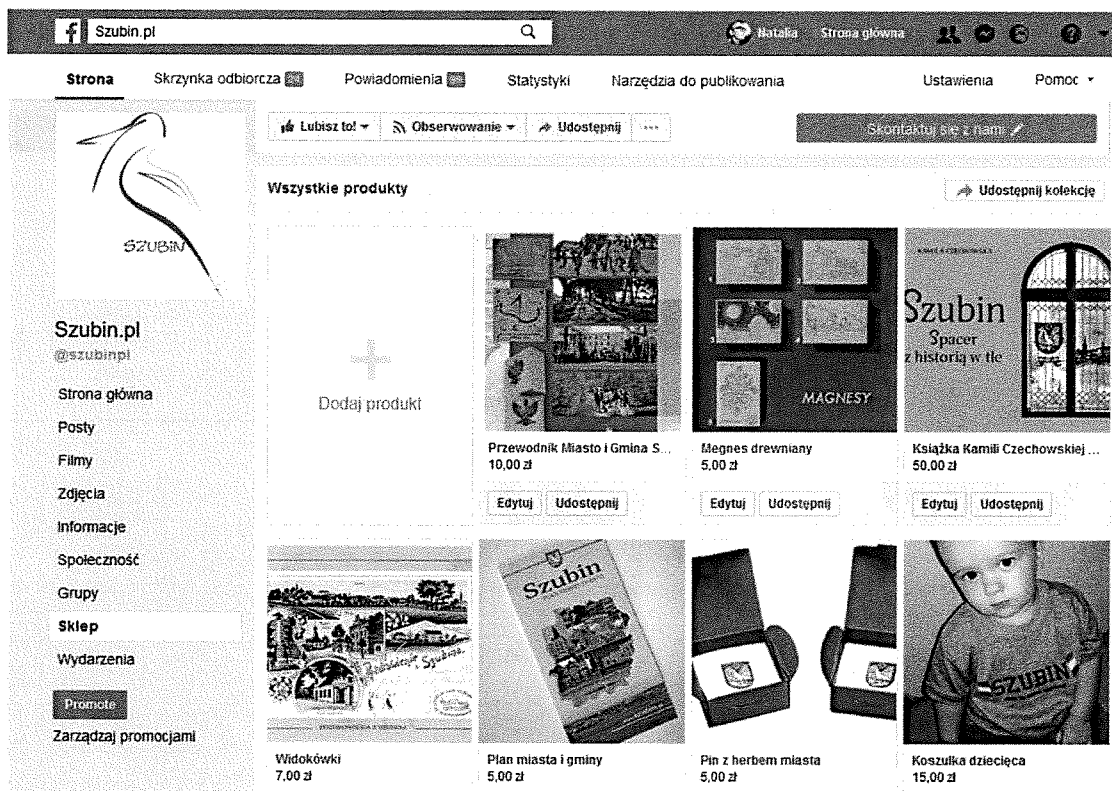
Szubin.pl

Natalia Strona główna

Strona Skrzynka odbiorcza Powiadomienia Statystyki Narzędzia do publikowania Ustawienia Pomoc

Lubisz to! Obserwowanie Udostępnij ...

Skontaktuj się z nami

SZUBIN

Szubin.pl
@szubinpl

Strona główna
Posty
Filmy
Zdjęcia
Informacje
Społeczność
Grupy
Sklep
Wydarzenia

Promote
Zarządzaj promocjami

Wszystkie produkty

Udostępnij kolekcję

Dodaj produkt

MAGNESY

Szubin Spacer z historią w tle

Przewodnik Miasto i Gmina S...
10,00 zł
Edytuj Udostępnij

Megnes drewniany
5,00 zł
Edytuj Udostępnij

Książka Kamili Czechowskiej ...
50,00 zł
Edytuj Udostępnij

Szubin

SZUBIN

Widokówki
7,00 zł

Plan miasta i gminy
5,00 zł

Pin z herbem miasta
5,00 zł

Koszulka dziecięca
15,00 zł